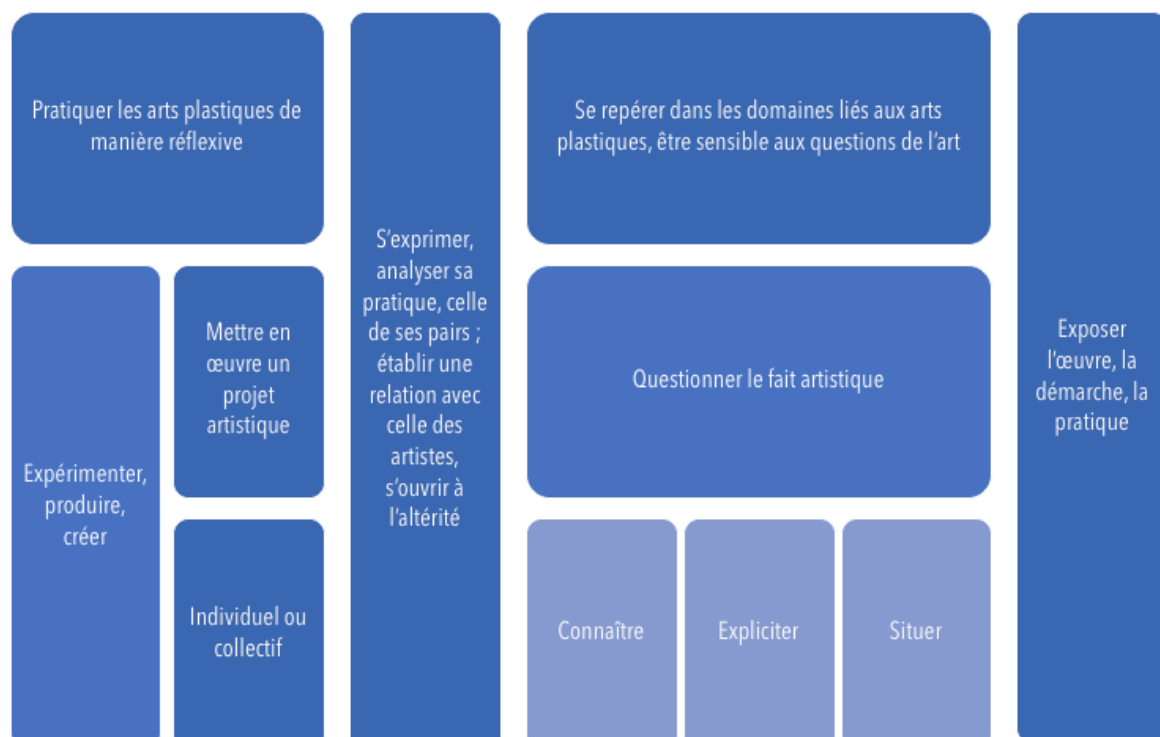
Pratiquer les arts plastiques de manière réflexive

Expérimenter, produire, créer

Mettre en œuvre un projet artistique

Individuel ou collectif

S'exprimer, analyser sa pratique, celle de ses pairs ; établir une relation avec celle des artistes, s'ouvrir à l'altérité

Se repérer dans les domaines liés aux arts plastiques, être sensible aux questions de l'art

Questionner le fait artistique

Connaître

Expliciter

Situer

Exposer l'œuvre, la démarche, la pratique